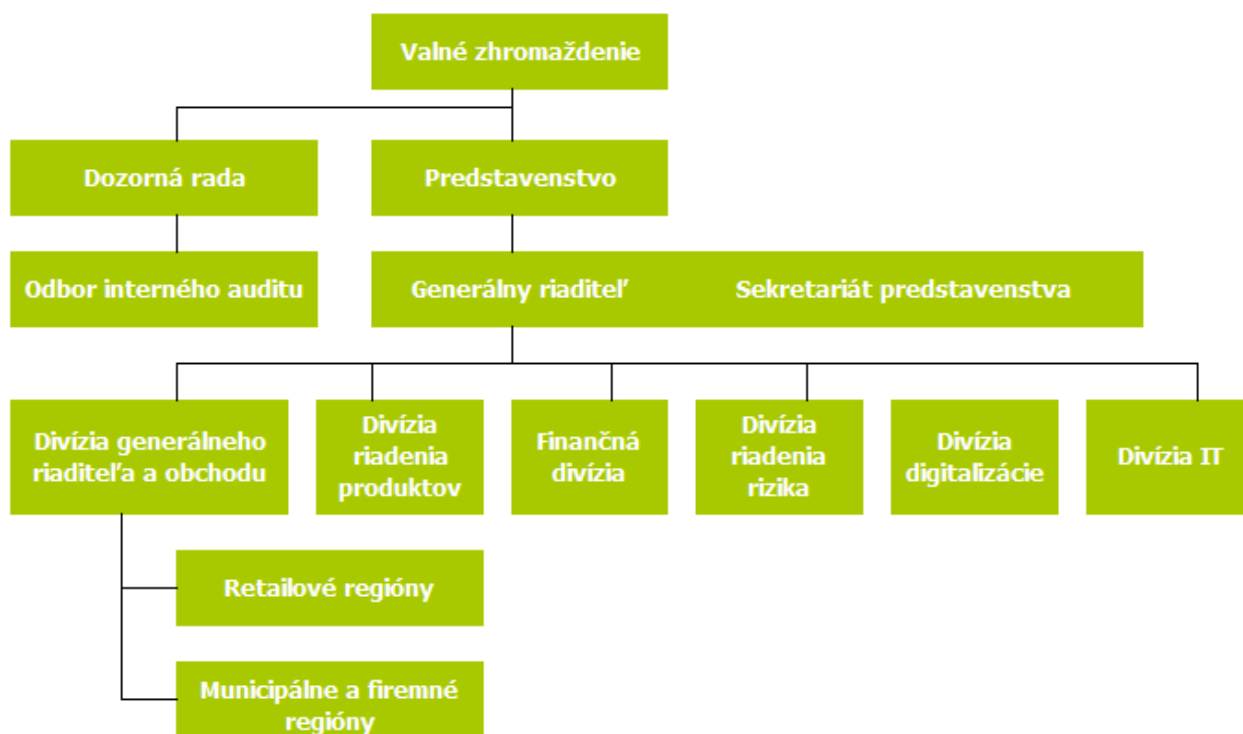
Valné zhromaždenie

Dozorná rada

Predstavenstvo

Odbor interného auditu

Generálny riaditeľ

Sekretariát predstavenstva

Divízia generálneho riaditeľa a obchodu

Divízia riadenia produktov

Finančná divízia

Divízia riadenia rizika

Divízia digitalizácie

Divízia IT

Retailové regióny

Municipálne a firemné regióny